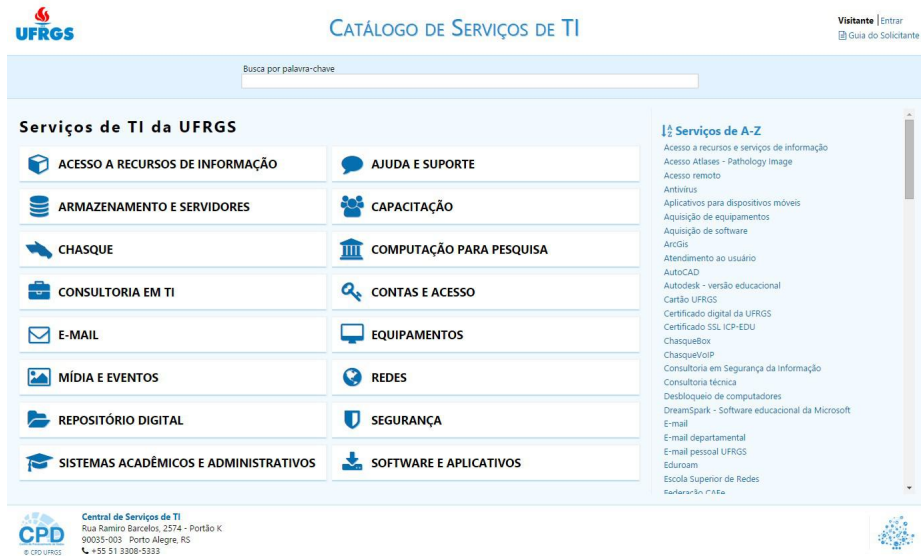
UFRGS

CATÁLOGO DE SERVIÇOS DE TI

Visitante | Entrar
Guia do Solicitante

Busca por palavra-chave

Serviços de TI da UFRGS

ACESSO A RECURSOS DE INFORMAÇÃO
AJUDA E SUPORTE
ARMAZENAMENTO E SERVIDORES
CAPACITAÇÃO
CHASQUE
COMPUTAÇÃO PARA PESQUISA
CONSULTORIA EM TI
CONTAS E ACESSO
E-MAIL
EQUIPAMENTOS
MÍDIA E EVENTOS
REDES
REPOSITÓRIO DIGITAL
SEGURANÇA
SISTEMAS ACADÊMICOS E ADMINISTRATIVOS
SOFTWARE E APLICATIVOS

Serviços de A-Z
Acesso a recursos e serviços de informação
Acesso Atlases - Pathology Image
Acesso remoto
Antivirus
Aplicativos para dispositivos móveis
Aquisição de equipamentos
Aquisição de software
ArcGis
Atendimento ao usuário
AutoCAD
Autodesk - versão educacional
Cartão UFRGS
Certificado digital da UFRGS
Certificado SSL ICP-EDU
ChasqueBox
ChasqueVoIP
Consultoria em Segurança da Informação
Consultoria técnica
Desbloqueio de computadores
DreamSpark - Software educacional da Microsoft
E-mail
E-mail departamental
E-mail pessoal UFRGS
Eduroam
Escola Superior de Redes
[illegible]

CPD
© CPD UFRGS
Central de Serviços de TI
Rua Ramiro Barcelos, 2574 - Portão K
90035-003 Porto Alegre, RS
+55 51 3308-5333